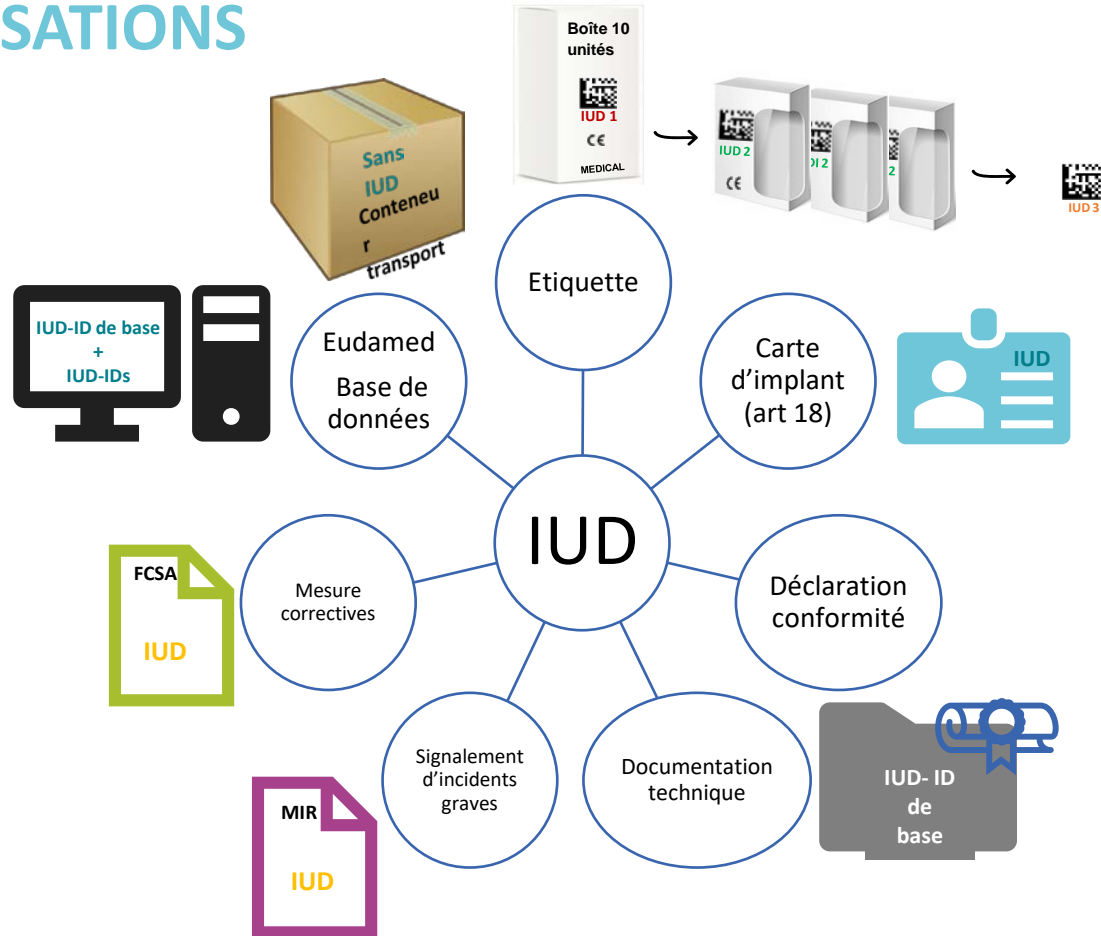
SATIONS

Boîte 10 unités
IUD 1
CE
MEDICAL

IUD 2
CE
DI 2
2

IUD 3

Sans IUD Conteneur transport

Etiquette

IUD-ID de base
+
IUD-IDs

Eudamed
Base de données

Carte d'implant (art 18)

IUD

IUD

FCSA
IUD

Mesure correctives

Déclaration conformité

Signalement d'incidents graves

Documentation technique

MIR
IUD

IUD- ID de base